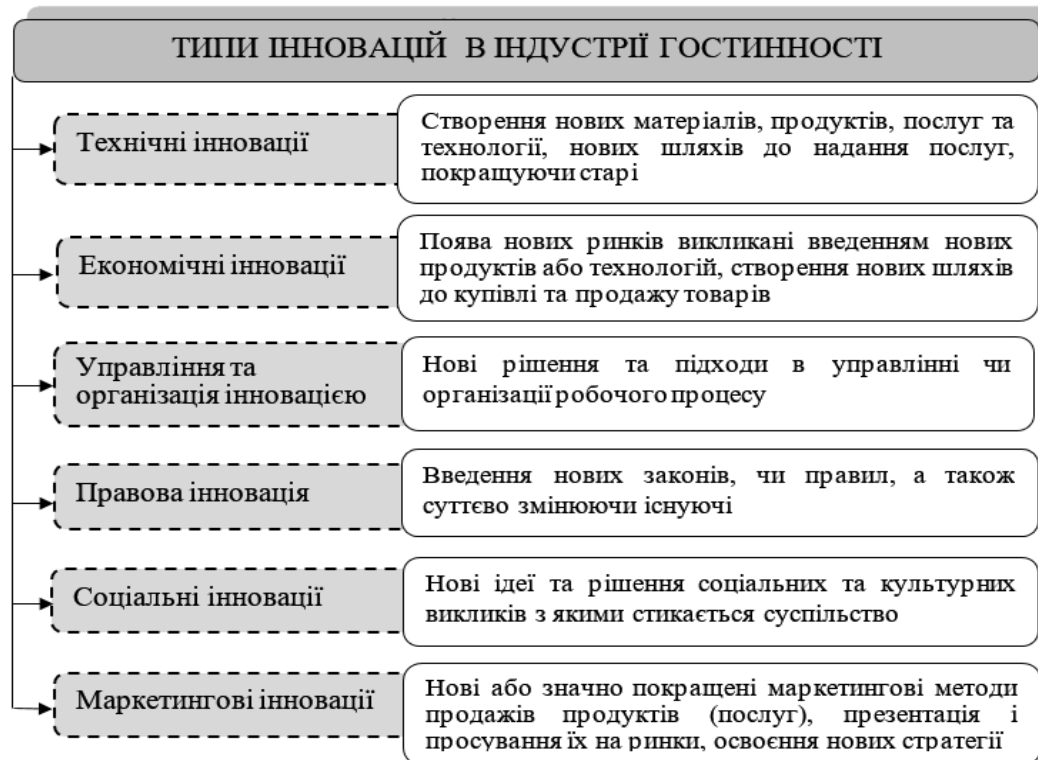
ТИПИ ІННОВАЦІЙ В ІНДУСТРІЇ ГОСТИННОСТІ

Технічні інновації

Створення нових матеріалів, продуктів, послуг та технології, нових шляхів до надання послуг, покращуючи старі

Економічні інновації

Поява нових ринків викликані введенням нових продуктів або технологій, створення нових шляхів до купівлі та продажу товарів

Управління та організація інновацією

Нові рішення та підходи в управлінні чи організації робочого процесу

Правова інновація

Введення нових законів, чи правил, а також суттєво змінюючи існуючі

Соціальні інновації

Нові ідеї та рішення соціальних та культурних викликів з якими стикається суспільство

Маркетингові інновації

Нові або значно покращені маркетингові методи продажів продуктів (послуг), презентація і просування їх на ринки, освоєння нових стратегій